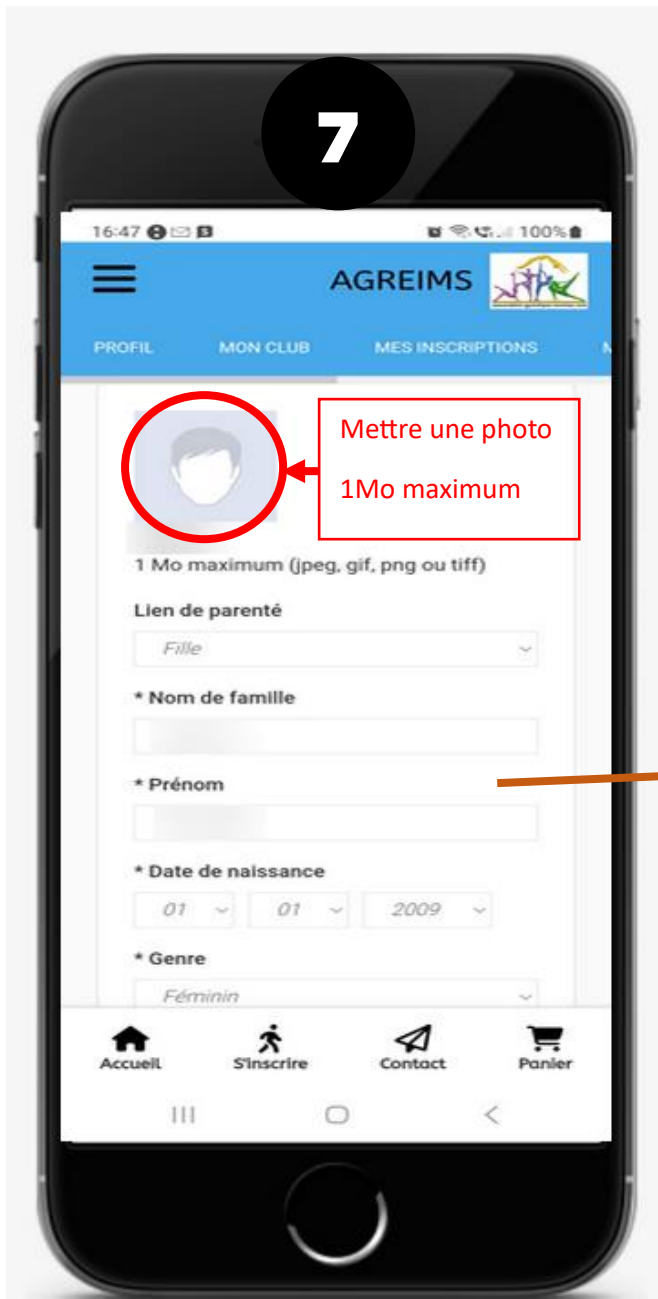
7

16:47

100%

AGREIMS

PROFIL MON CLUB MES INSCRIPTIONS M

Mettre une photo

1Mo maximum

1 Mo maximum (jpeg, gif, png ou tiff)

Lien de parenté

Fille

* Nom de famille

* Prénom

* Date de naissance

01 01 2009

* Genre

Féminin

Accueil S'inscrire Contact Panier